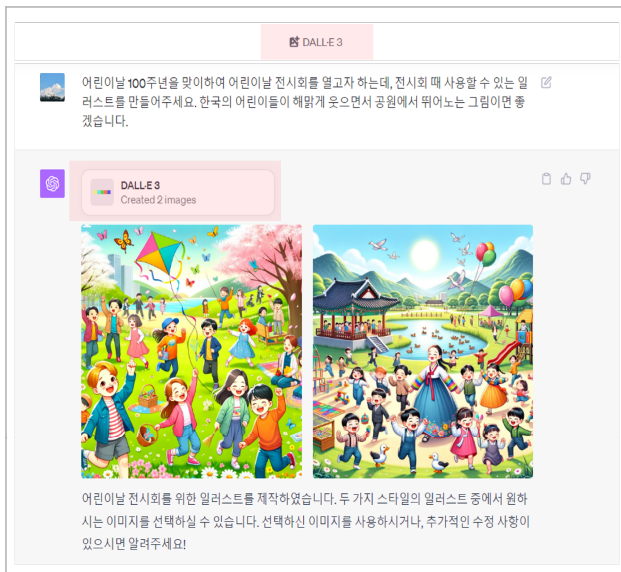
DALL·E 3

어린이날 100주년을 맞이하여 어린이날 전시회를 열고자 하는데, 전시회 때 사용할 수 있는 일러스트를 만들어주세요. 한국의 어린이들이 해맑게 웃으면서 공원에서 뛰어노는 그림이면 좋겠습니다.

DALL·E 3
Created 2 images

어린이날 전시회를 위한 일러스트를 제작하였습니다. 두 가지 스타일의 일러스트 중에서 원하시는 이미지를 선택하실 수 있습니다. 선택하신 이미지를 사용하시거나, 추가적인 수정 사항이 있으시면 알려주세요!